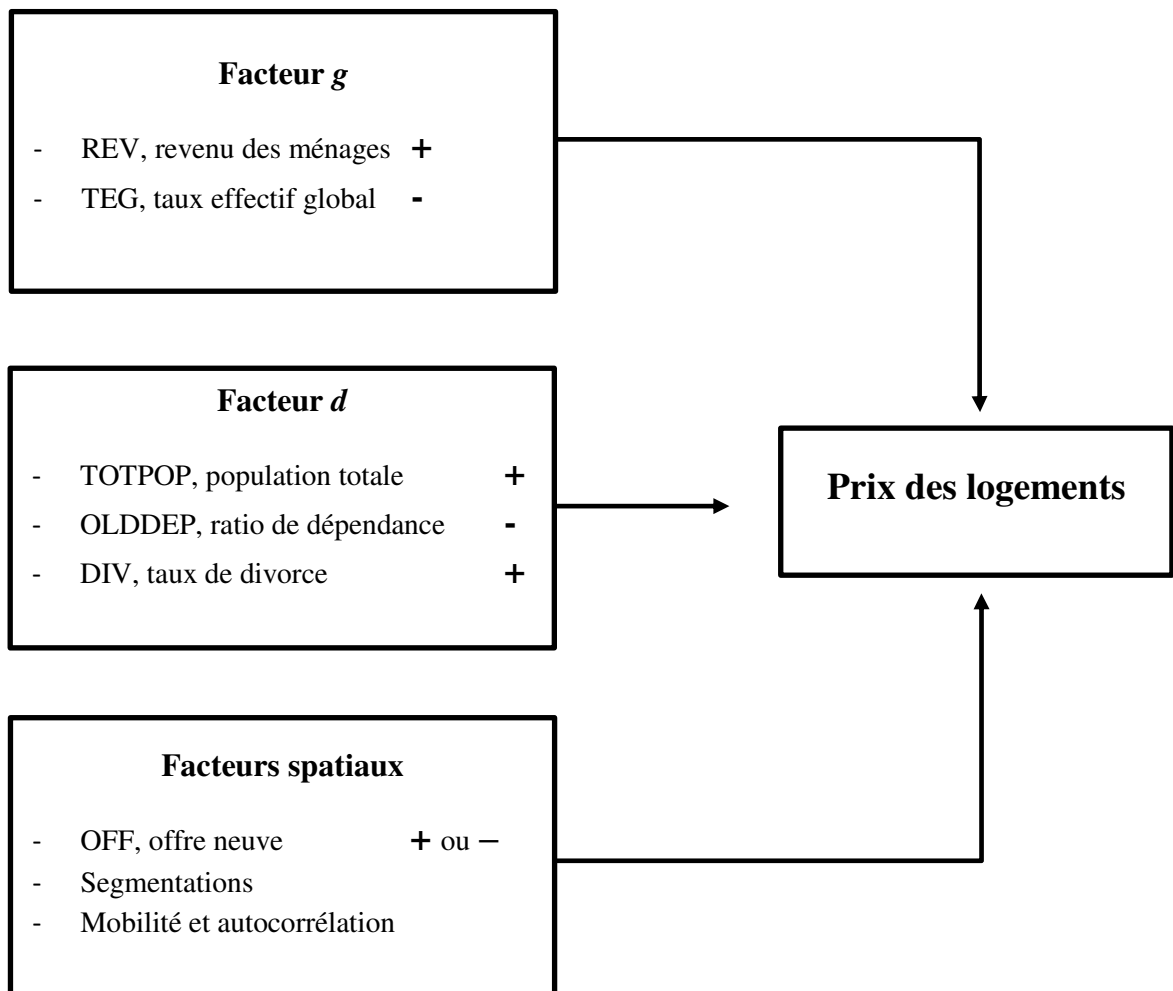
Facteur *g*

- REV, revenu des ménages +
- TEG, taux effectif global -

Facteur *d*

- TOTPOP, population totale +
- OLDDEP, ratio de dépendance -
- DIV, taux de divorce +

Facteurs spatiaux

- OFF, offre neuve + ou –
- Segmentations
- Mobilité et autocorrélation

Prix des logements